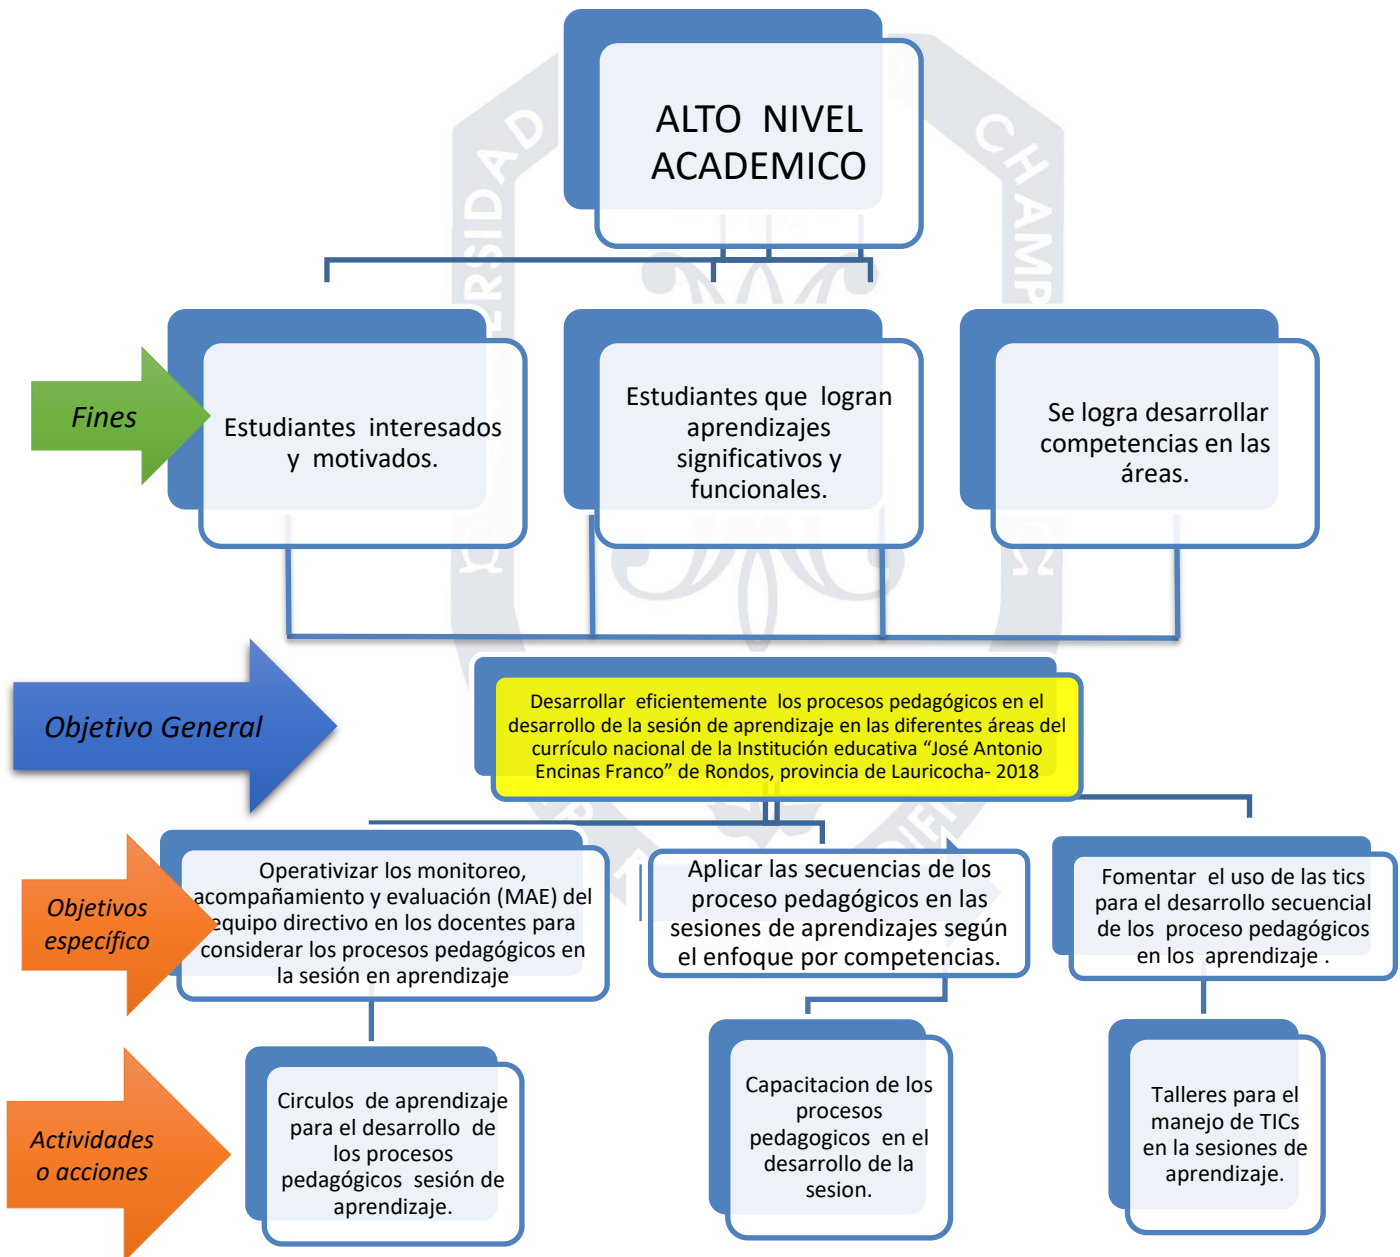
ALTO NIVEL ACADEMICO

Fines

Estudiantes interesados y motivados.

Estudiantes que logran aprendizajes significativos y funcionales.

Se logra desarrollar competencias en las áreas.

Objetivo General

Desarrollar eficientemente los procesos pedagógicos en el desarrollo de la sesión de aprendizaje en las diferentes áreas del currículo nacional de la Institución educativa "José Antonio Encinas Franco" de Rondos, provincia de Lauricocha- 2018

Objetivos específico

Operativizar los monitoreo, acompañamiento y evaluación (MAE) del equipo directivo en los docentes para considerar los procesos pedagógicos en la sesión en aprendizaje

Aplicar las secuencias de los proceso pedagógicos en las sesiones de aprendizajes según el enfoque por competencias.

Fomentar el uso de las tics para el desarrollo secuencial de los proceso pedagógicos en los aprendizaje .

Actividades o acciones

Circulos de aprendizaje para el desarrollo de los procesos pedagógicos sesión de aprendizaje.

Capacitacion de los procesos pedagogicos en el desarrollo de la sesion.

Talleres para el manejo de TICs en la sesiones de aprendizaje.